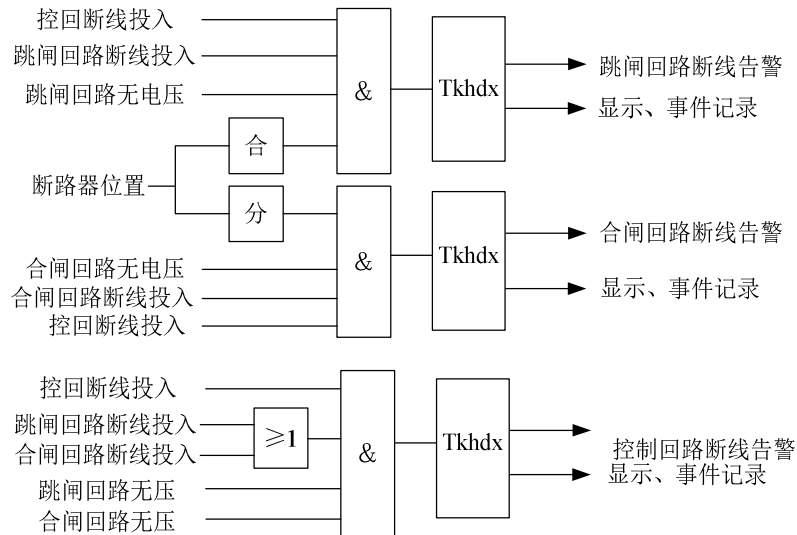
控回断线投入
跳闸回路断线投入
跳闸回路无电压
&
Tkhdx
跳闸回路断线告警
显示、事件记录
合
断路器位置
分
&
Tkhdx
合闸回路断线告警
合闸回路无电压
合闸回路断线投入
控回断线投入
显示、事件记录

控回断线投入
跳闸回路断线投入
合闸回路断线投入
$\geqslant 1$
&
Tkhdx
控制回路断线告警
显示、事件记录
跳闸回路无压
合闸回路无压